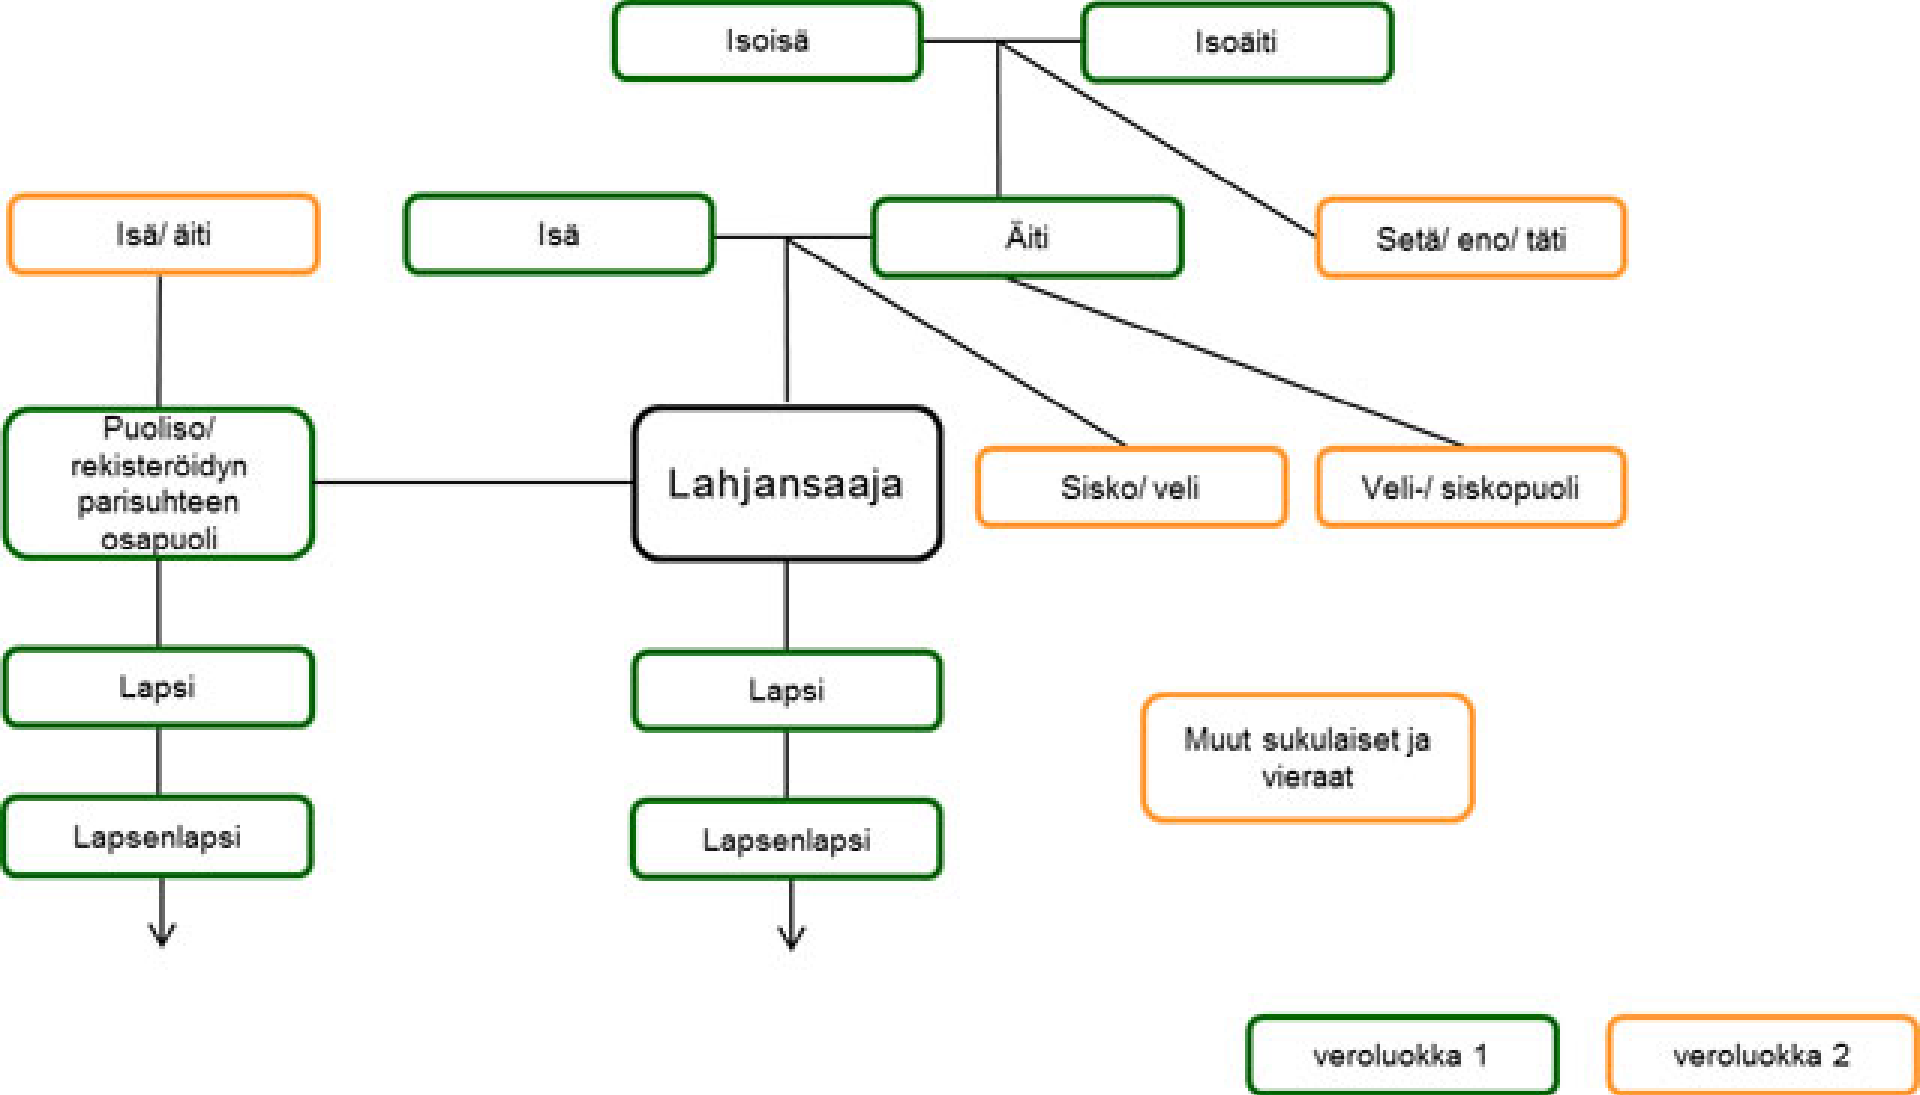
Isoisä

Isoäiti

Isä/ äiti

Isä

Äiti

Setä/ eno/ täti

Puoliso/ rekisteröidyn parisuhteen osapuoli

Lahjansaaja

Sisko/ veli

Veli-/ siskopuoli

Lapsi

Lapsi

Lapsenlapsi

Lapsenlapsi

Muut sukulaiset ja vieraat

veroluokka 1

veroluokka 2